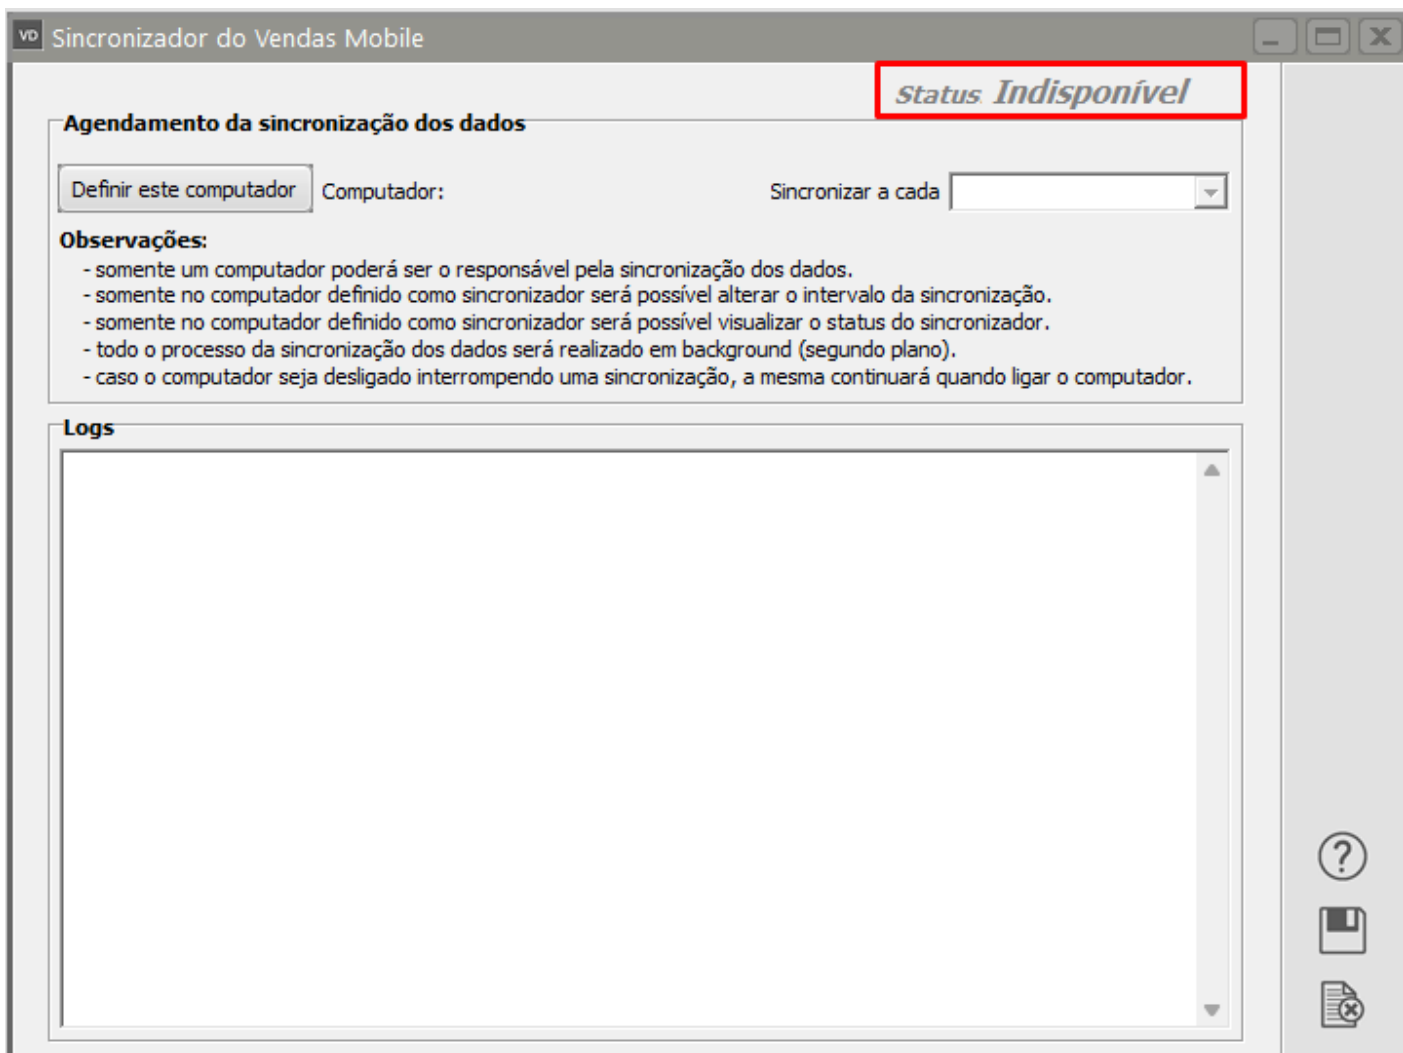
VD Sincronizador do Vendas Mobile

Status Indisponível

Agendamento da sincronização dos dados

Definir este computador Computador: Sincronizar a cada

Observações:
- somente um computador poderá ser o responsável pela sincronização dos dados.
- somente no computador definido como sincronizador será possível alterar o intervalo da sincronização.
- somente no computador definido como sincronizador será possível visualizar o status do sincronizador.
- todo o processo da sincronização dos dados será realizado em background (segundo plano).
- caso o computador seja desligado interrompendo uma sincronização, a mesma continuará quando ligar o computador.

Logs